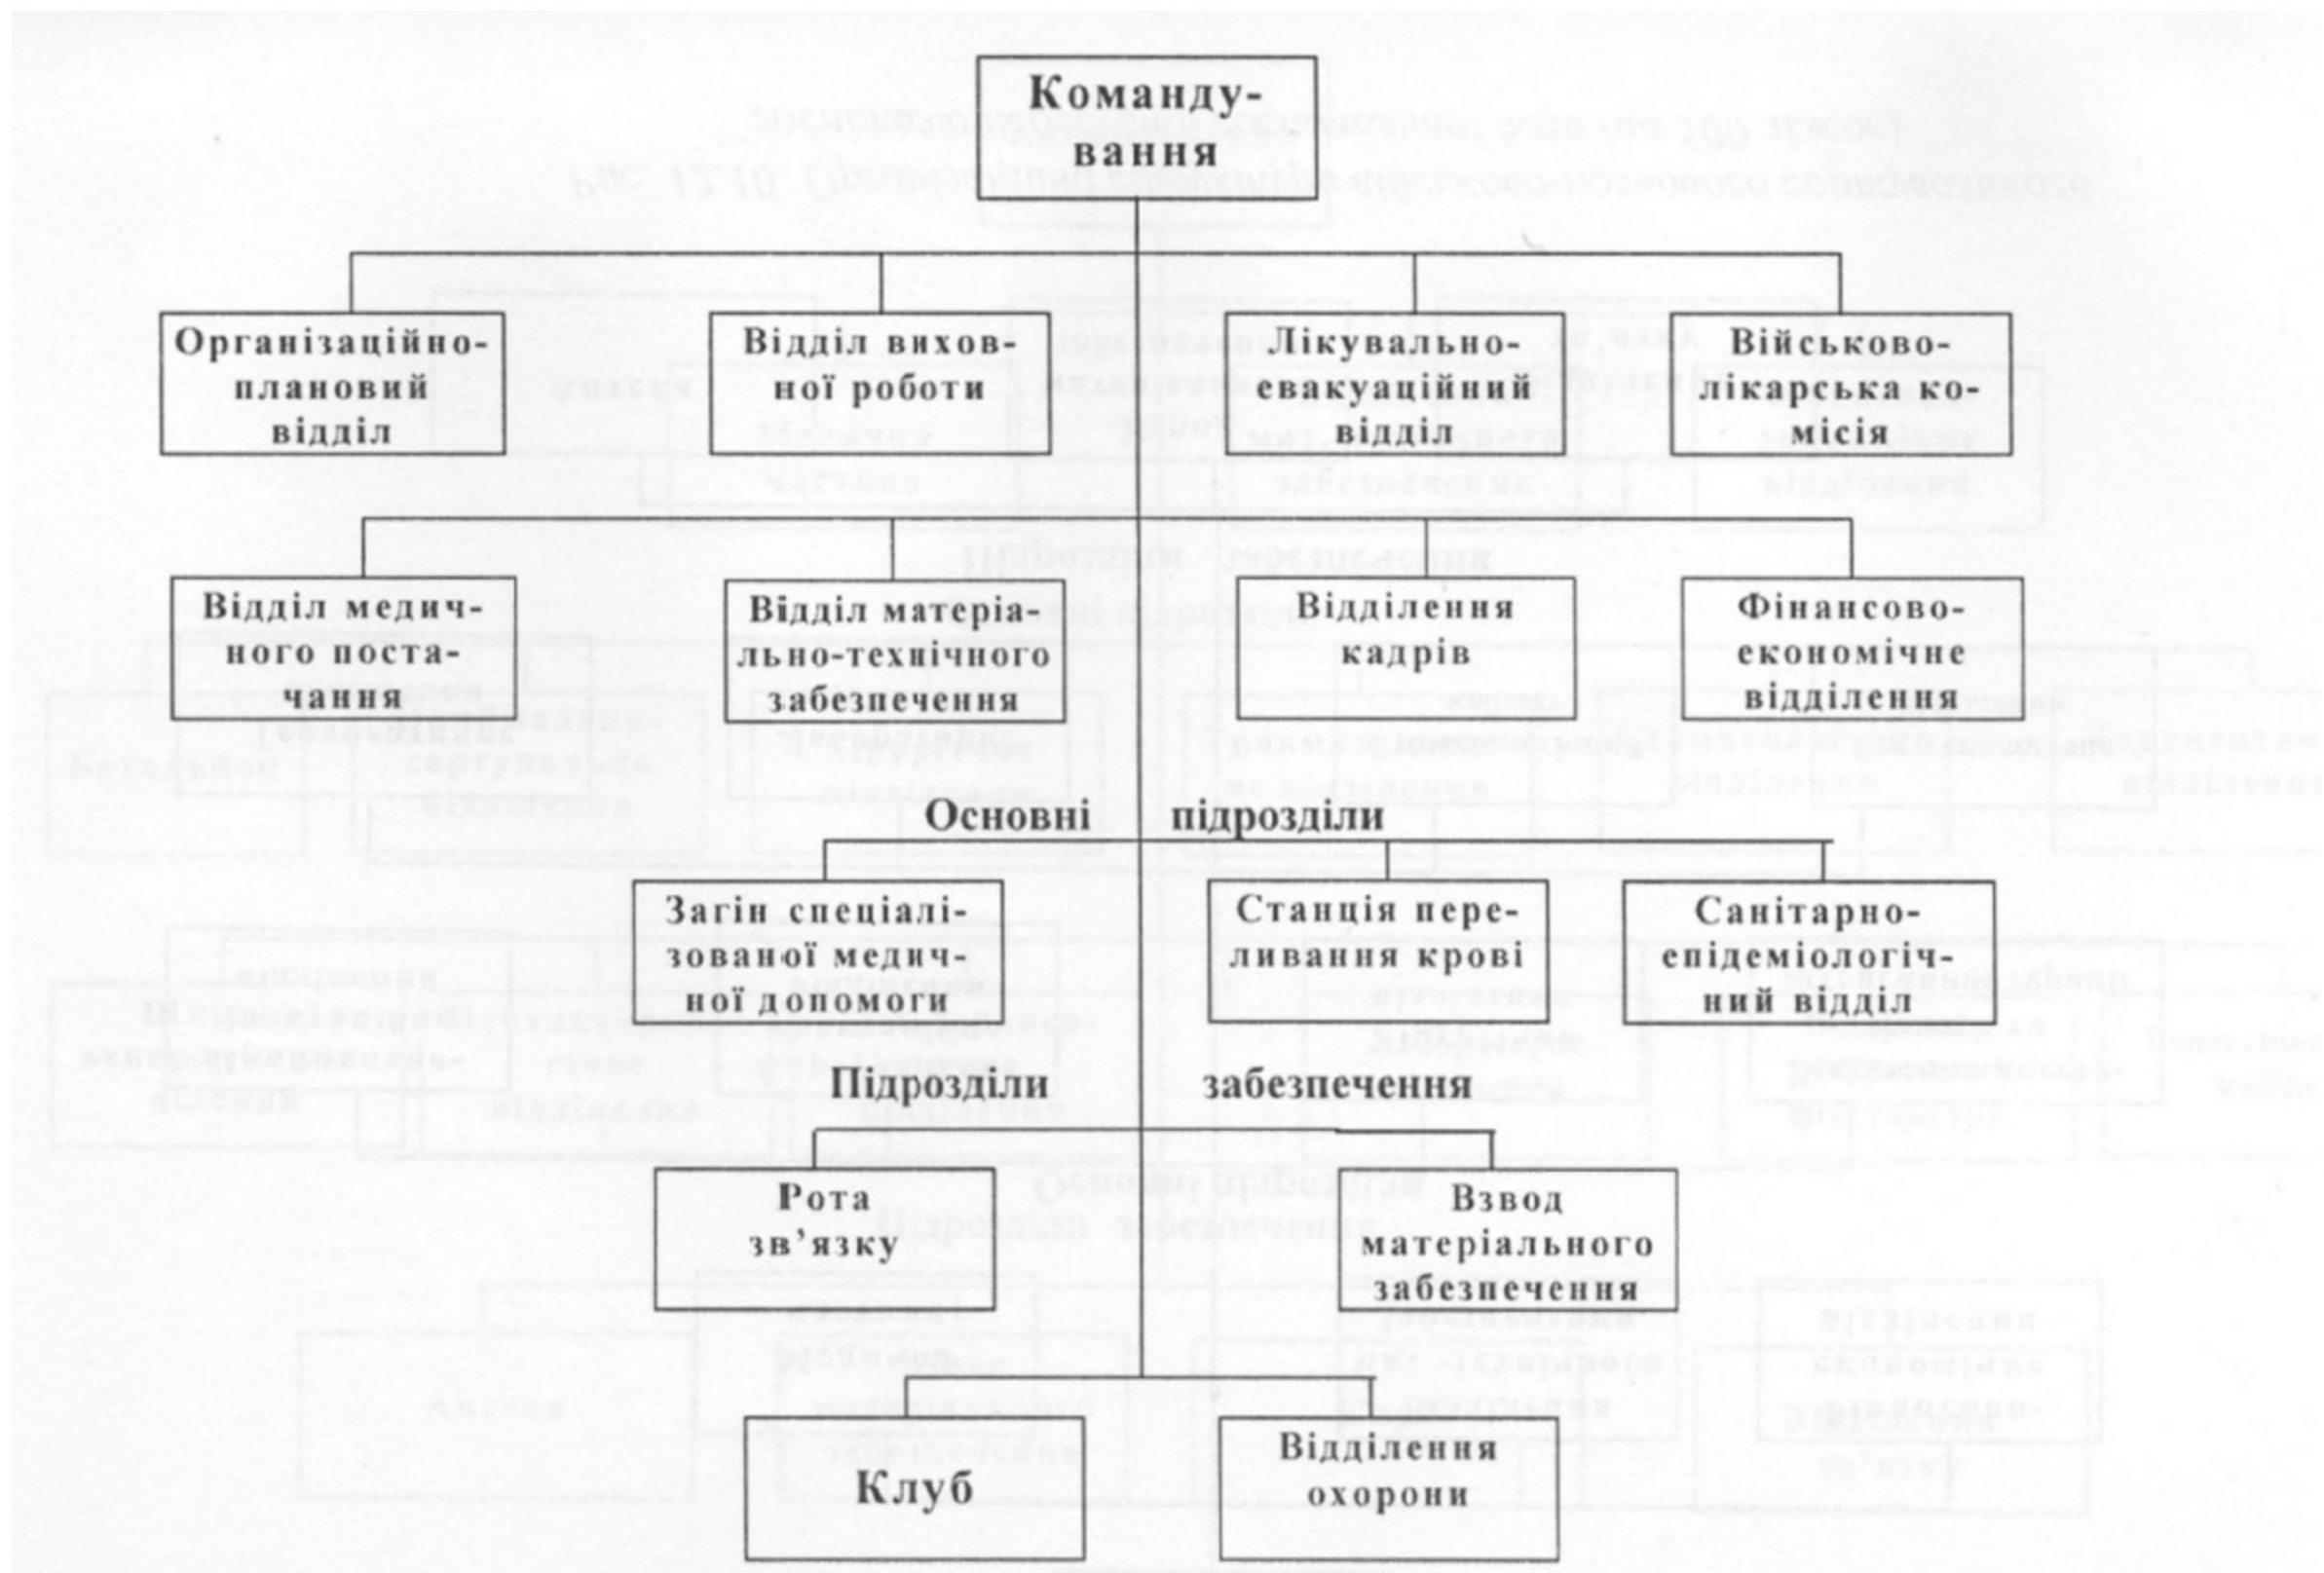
Командування

Організаційно-плановий відділ

Відділ виховної роботи

Лікувально-евакуаційний відділ

Військово-лікарська комісія

Відділ медичного постачання

Відділ матеріально-технічного забезпечення

Відділення кадрів

Фінансово-економічне відділення

Основні підрозділи

Загін спеціалізованої медичної допомоги

Станція переливання крові

Санітарно-епідеміологічний відділ

Підрозділи забезпечення

Рота зв'язку

Взвод матеріального забезпечення

Клуб

Відділення охорони